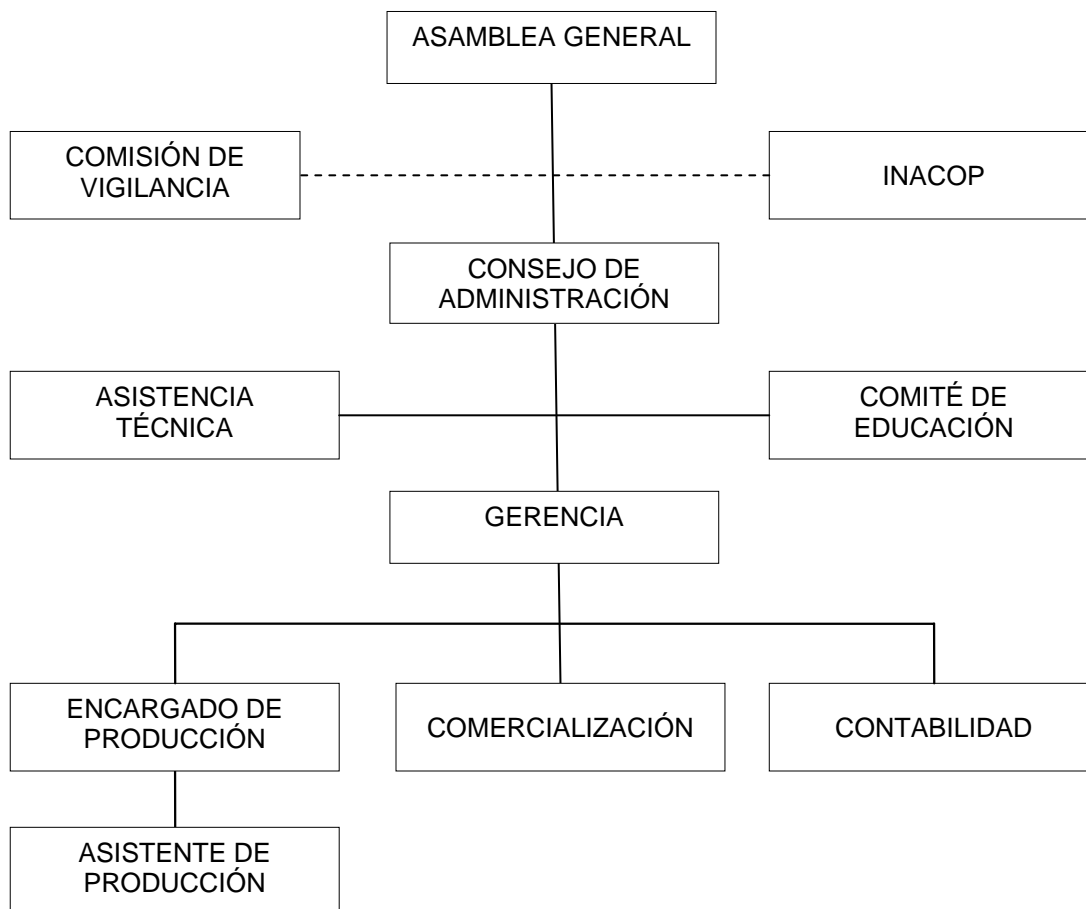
ASAMBLEA GENERAL

COMISIÓN DE VIGILANCIA

INACOP

CONSEJO DE ADMINISTRACIÓN

ASISTENCIA TÉCNICA

COMITÉ DE EDUCACIÓN

GERENCIA

ENCARGADO DE PRODUCCIÓN

COMERCIALIZACIÓN

CONTABILIDAD

ASISTENTE DE PRODUCCIÓN